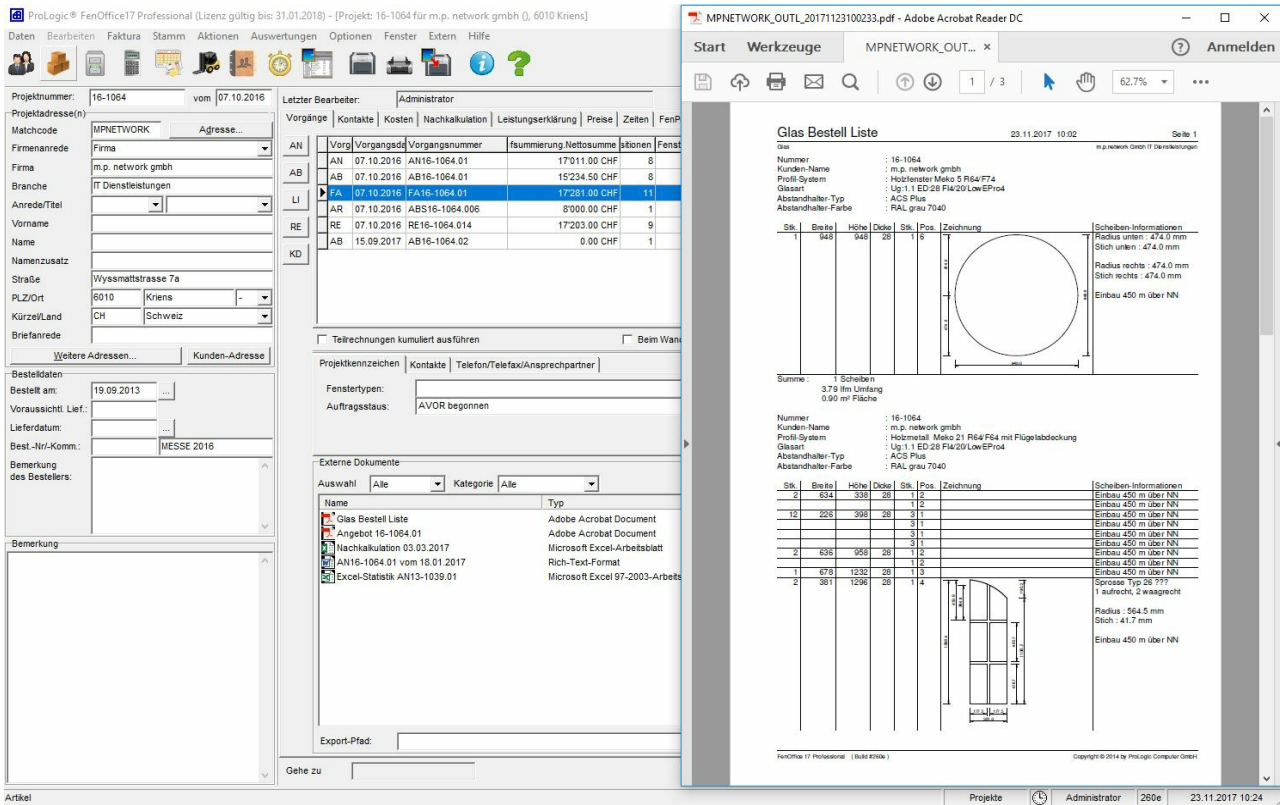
ProLogic® FenOffice17 Professional (Lizenz gültig bis: 31.01.2018) - [Projekt: 16-1064 für m.p. network gmbh ), 6010 Kriens]

Daten Bearbeiten Faktura Stamm Aktionen Auswertungen Optionen Fenster Extern Hilfe

Projektnummer: 16-1064 vom 07.10.2016
Letzter Bearbeiter: Administrator

Projektadresse(n)
Matchcode MPNETWORK Adresse...
Firmenanrede Firma
Firma m.p. network gmbh
Branche IT Dienstleistungen
Anrede/Titel
Vorname
Name
Namenszusatz
Straße Wyssmattstrasse 7a
PLZ/Ort 6010 Kriens -
Kürzel/Land CH Schweiz
Briefanrede
Weitere Adressen... Kunden-Adresse

Bestelldaten
Bestellt am: 19.09.2013 ...
Voraussichtl. Lief.:
Lieferdatum: ...
Best.-Nr/-Komm.: MESSE 2016
Bemerkung des Bestellers:

Bemerkung

Vorgänge | Kontakte | Kosten | Nachkalkulation | Leistungserklärung | Preise | Zeiten | FenP

AN
AB
LI
RE
KD

| Vorg | Vorgangsda | Vorgangsnummer | fsummierung.Nettosumme | sitionen | Fenst |
|---|---|---|---|---|---|
| AN | 07.10.2016 | AN16-1064.01 | 17'011.00 CHF | 8 | |
| AB | 07.10.2016 | AB16-1064.01 | 15'234.50 CHF | 8 | |
| FA | 07.10.2016 | FA16-1064.01 | 17'281.00 CHF | 11 | |
| AR | 07.10.2016 | ABS16-1064.006 | 8'000.00 CHF | 1 | |
| RE | 07.10.2016 | RE16-1064.014 | 17'203.00 CHF | 9 | |
| AB | 15.09.2017 | AB16-1064.02 | 0.00 CHF | 1 | |

Teilrechnungen kumuliert ausführen
Beim Wand

Projektkennzeichen | Kontakte | Telefon/Telefax/Ansprechpartner
Fenstertypen:
Auftragsstaus: AVOR begonnen

Externe Dokumente
Auswahl Alle Kategorie Alle

| Name | Typ |
|---|---|
| Glas Bestell Liste | Adobe Acrobat Document |
| Angebot 16-1064.01 | Adobe Acrobat Document |
| Nachkalkulation 03.03.2017 | Microsoft Excel-Arbeitsblatt |
| AN16-1064.01 vom 18.01.2017 | Rich-Text-Format |
| Excel-Statistik AN13-1039.01 | Microsoft Excel 97-2003-Arbeits |

Export-Pfad:
Gehe zu

Artikel

MPNETWORK_OUTL_20171123100233.pdf - Adobe Acrobat Reader DC
Start Werkzeuge MPNETWORK_OUT... × ? Anmelden
1 / 3 62.7%

Glas Bestell Liste 23.11.2017 10:02 Seite 1
Glas m.p.network GmbH IT Dienstleistungen

Nummer : 16-1064
Kunden-Name : m.p. network gmbh
Profil-System : Holzfenster Meko 5 R64/F74
Glasart : Ug:1.1 ED:28 F4/20/LowEPro4
Abstandhalter-Typ : ACS Plus
Abstandhalter-Farbe : RAL grau 7040

| Stk. | Breite | Höhe | Dicke | Stk. | Pos. | Zeichnung | Scheiben-Informationen |
|---|---|---|---|---|---|---|---|
| 1 | 948 | 948 | 28 | 1 | 6 | | Radius unten : 474.0 mm Stich unten : 474.0 mm Radius rechts : 474.0 mm Stich rechts : 474.0 mm Einbau 450 m über NN |

Summe : 1 Scheiben
3.79 lfm Umfang
0.90 m² Fläche

Nummer : 16-1064
Kunden-Name : m.p. network gmbh
Profil-System : Holzmetall Meko 21 R64/F64 mit Flügelabdeckung
Glasart : Ug:1.1 ED:28 F4/20/LowEPro4
Abstandhalter-Typ : ACS Plus
Abstandhalter-Farbe : RAL grau 7040

| Stk. | Breite | Höhe | Dicke | Stk. | Pos. | Zeichnung | Scheiben-Informationen |
|---|---|---|---|---|---|---|---|
| 2 | 634 | 338 | 28 | 1 | 2 | | Einbau 450 m über NN |
| | | | | 1 | 2 | | Einbau 450 m über NN |
| 12 | 226 | 398 | 28 | 3 | 1 | | Einbau 450 m über NN |
| | | | | 3 | 1 | | Einbau 450 m über NN |
| | | | | 3 | 1 | | Einbau 450 m über NN |
| | | | | 3 | 1 | | Einbau 450 m über NN |
| 2 | 636 | 958 | 28 | 1 | 2 | | Einbau 450 m über NN |
| | | | | 1 | 2 | | Einbau 450 m über NN |
| 1 | 678 | 1232 | 28 | 1 | 3 | | Einbau 450 m über NN |
| 2 | 381 | 1296 | 28 | 1 | 4 | | Sprosse Typ 26 ??? 1 aufrecht, 2 waagrecht Radius : 564.5 mm Stich : 41.7 mm Einbau 450 m über NN |

FenOffice 17 Professional ( Build #260e ) Copyright © 2014 by ProLogic Computer GmbH

Projekte Administrator 260e 23.11.2017 10:24